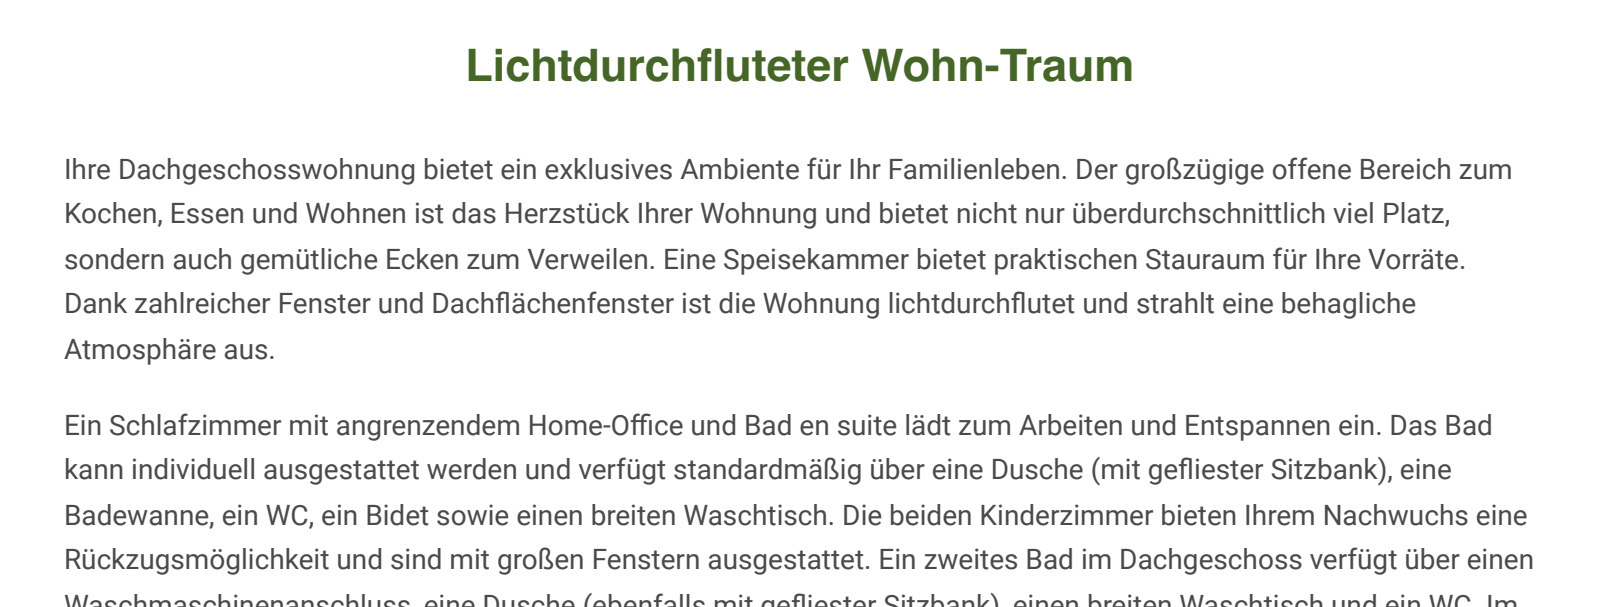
Lichtdurchfluteter Wohn-Traum

Ihre Dachgeschosswohnung bietet ein exklusives Ambiente für Ihr Familienleben. Der großzügige offene Bereich zum Kochen, Essen und Wohnen ist das Herzstück Ihrer Wohnung und bietet nicht nur überdurchschnittlich viel Platz, sondern auch gemütliche Ecken zum Verweilen. Eine Speisekammer bietet praktischen Stauraum für Ihre Vorräte. Dank zahlreicher Fenster und Dachflächenfenster ist die Wohnung lichtdurchflutet und strahlt eine behagliche Atmosphäre aus.

Ein Schlafzimmer mit angrenzendem Home-Office und Bad en suite lädt zum Arbeiten und Entspannen ein. Das Bad kann individuell ausgestattet werden und verfügt standardmäßig über eine Dusche (mit gefliester Sitzbank), eine Badewanne, ein WC, ein Bidet sowie einen breiten Waschtisch. Die beiden Kinderzimmer bieten Ihrem Nachwuchs eine Rückzugsmöglichkeit und sind mit großen Fenstern ausgestattet. Ein zweites Bad im Dachgeschoss verfügt über einen Waschmaschinenanschluss, eine Dusche (ebenfalls mit gefliester Sitzbank), einen breiten Waschtisch und ein WC. Im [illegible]